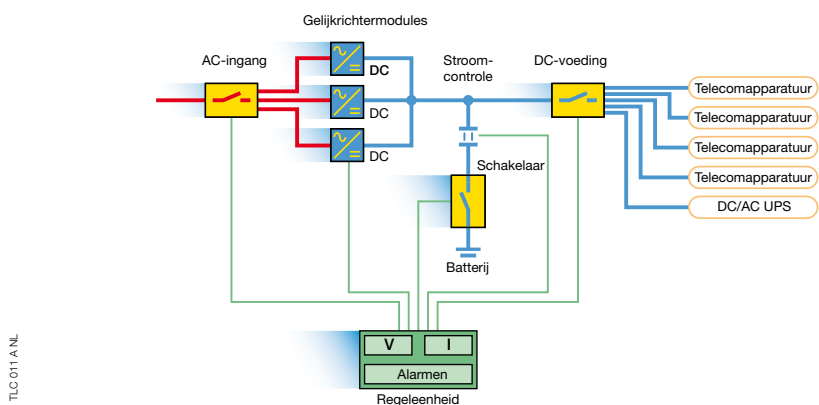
Gelijkrichtermodules

AC-ingang

DC

DC

DC

Stroom-
controle

DC-voeding

Telecomapparatuur

Telecomapparatuur

Telecomapparatuur

Telecomapparatuur

DC/AC UPS

Schakelaar

Batterij

V

I

Alarmen

Regeleenheid

TLC 011 A NL